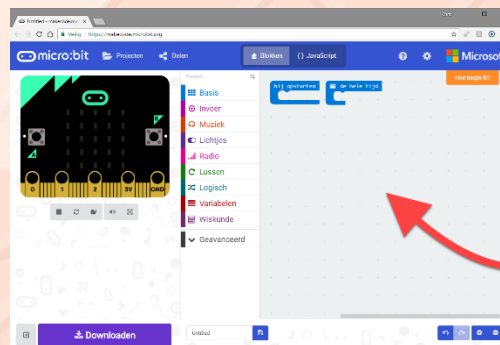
Untitled - makecode.microbit
Veilig | https://makecode.microbit.org
micro:bit
Projecten
Delen
Blokken
JavaScript
Microsoft
Hoe begin ik?
Zoeken...
Basis
Invoer
Muziek
Lichtjes
Radio
Lussen
Logisch
Variabelen
Wiskunde
Geavanceerd
bij opstarten
de hele tijd
0
1
2
3V
GND
Downloaden
Untitled